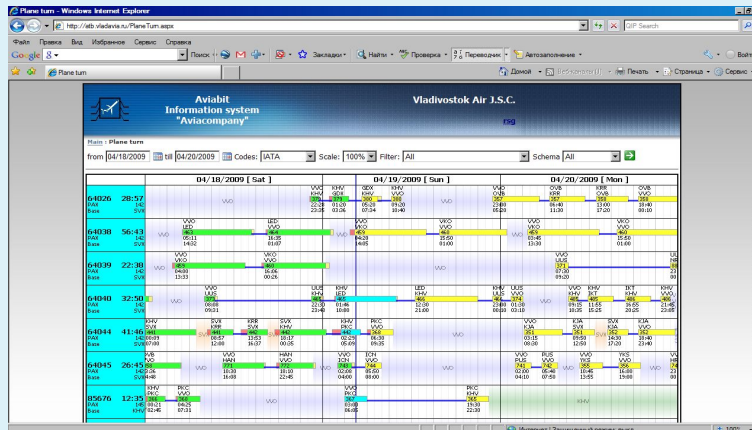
Plane turn - Windows Internet Explorer

http://atb.vladavia.ru/PlaneTurn.aspx

QIP Search

Файл Правка Вид Избранное Сервис Справка

Google 8- Поиск Закладки Найти Проверка Переводчик Автозаполнение

Plane turn

Домой Печать Страница Сервис

Aviabit Information system "Aviacompany"

Vladivostok Air J.S.C.

rsg

Main › Plane turn

from 04/18/2009 till 04/20/2009 Codes: IATA Scale: 100% Filter: All Schema All

04/18/2009 [ Sat ]

04/19/2009 [ Sun ]

04/20/2009 [ Mon ]

| | | | |
|---|---|---|---|
| 64026 28:57 PAX 142 Base SVX | VVO KHV 371 22:28 23:38 | KHV GDX 371 01:00 02:06 | GDX KHV 380 05:20 07:34 | KHV VVO 380 09:20 10:48 | VVO OVB 357 23:40 05:20 | OVB KRR 357 06:40 11:30 | KRR OVB 358 13:00 17:20 | OVB VVO 358 18:40 00:10 |
| 64038 56:43 PAX 142 Base SVX | VVO LED 463 05:11 14:32 | LED VVO 464 16:35 01:07 | VVO VKO 465 03:48 14:05 | VKO VVO 466 15:50 01:00 |
| 64039 22:38 PAX 142 Base SVX | VVO VKO 465 04:00 13:33 | VKO VVO 466 16:06 00:26 | VVO UUS 371 07:30 08:00 |
| 64040 32:50 PAX 142 Base SVX | VVO UUS 375 08:08 09:31 | UUS KHV 461 22:10 23:40 | KHV LED 461 01:46 10:00 | LED KHV 466 12:00 21:45 | KHV UUS 374 23:40 00:49 | VVO KHV 485 09:15 10:35 | KHV IKT 485 11:55 15:25 | IKT KHV 486 16:55 20:25 | KHV VVO 486 21:45 23:00 |
| 64044 41:46 PAX 142 Base SVX | KHV SVX 441 00:09 07:00 | SVX KRR 441 08:57 12:00 | KRR SVX 442 13:53 16:37 | SVX KHV 442 18:17 00:35 | KHV PKC 441 02:29 05:09 | PKC VVO 342 | VVO KJA 351 03:15 12:50 | KJA SVX 351 09:50 17:20 | SVX KJA 352 14:30 18:40 | KJA VVO 352 20:40 23:40 |
| 64045 26:45 PAX 142 Base SVX | VIE SVX 440 23:27 06:48 | VVO HAN 771 08:36 16:08 | HAN VVO 772 18:10 22:45 | VVO ICN 743 02:00 06:00 | ICN VVO 744 08:40 09:00 | VVO PUS 761 02:00 04:10 | PUS VVO 762 05:40 07:50 | VVO YKS 355 16:45 13:55 | YKS VVO 356 15:30 19:00 |
| 85676 12:35 PAX 142 Base KHV | KHV PKC 247 00:21 02:46 | PKC KHV 248 04:25 07:31 | KHV PKC 247 03:30 06:05 | PKC KHV 248 19:30 22:00 |

Интернет | Защищённый режим: выкл